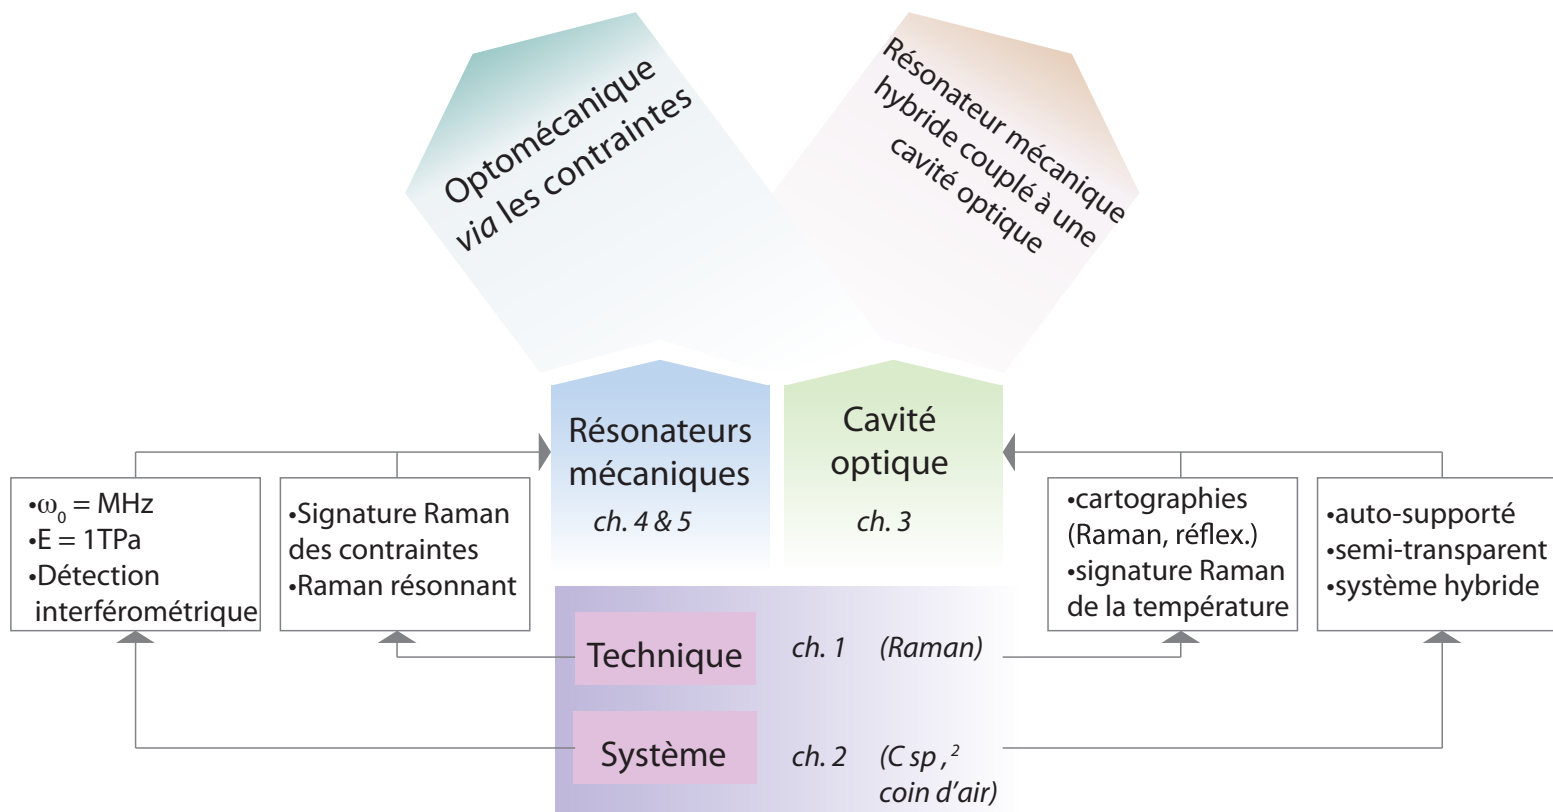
Optomécanique *via* les contraintes

Résonateur mécanique hybride couplé à une cavité optique

Résonateurs mécaniques
ch. 4 & 5

Cavité optique
ch. 3

•$\omega_0$ = MHz
•E = 1TPa
•Détection interférométrique

•Signature Raman des contraintes
•Raman résonnant

•cartographies (Raman, réflex.)
•signature Raman de la température

•auto-supporté
•semi-transparent
•système hybride

Technique ch. 1 (Raman)

Système ch. 2 (C sp$^2$, coin d'air)